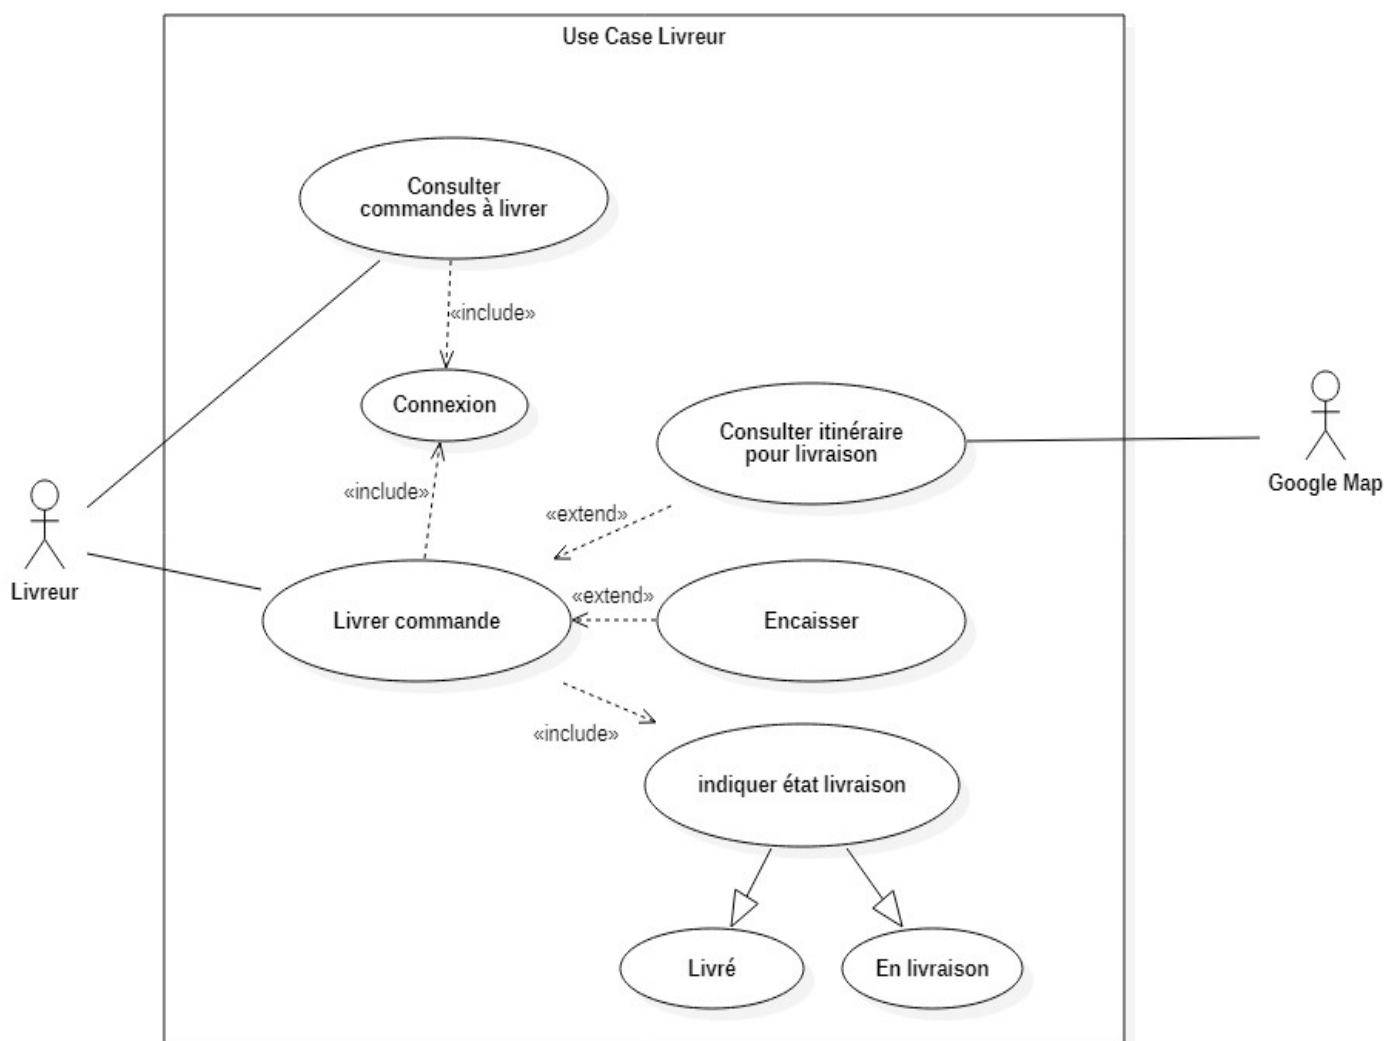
Use Case Livreur

Consulter commandes à livrer

«include»

Connexion

Consulter itinéraire pour livraison

Google Map

«include»

«extend»

Livreur

Livrer commande

«extend»

Encaisser

«include»

indiquer état livraison

Livré

En livraison